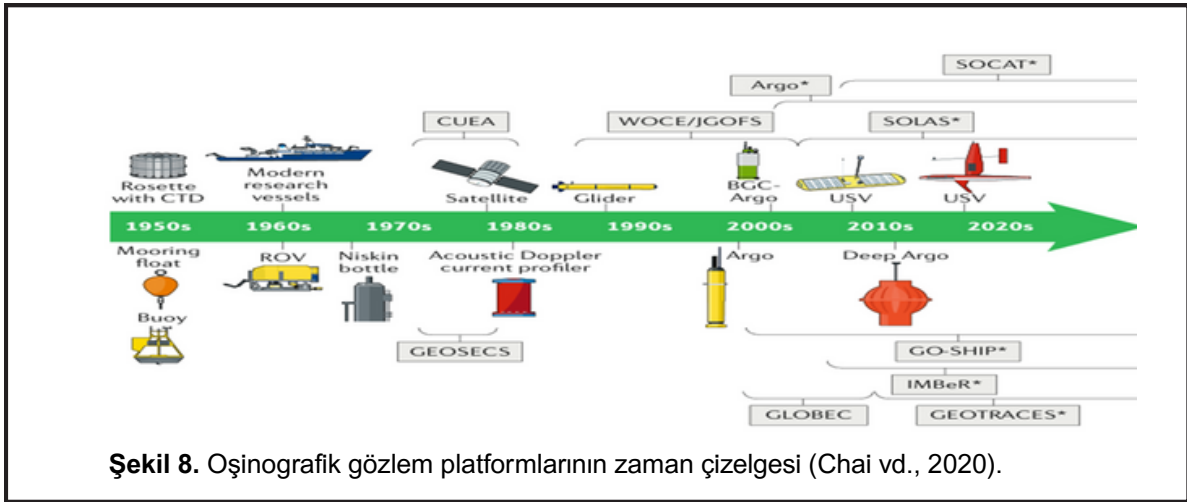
SOCAT*

Argo*

CUEA

WOCE/JGOFS

SOLAS*

Rosette with CTD

Modern research vessels

Satellite

Glider

BGC-Argo

USV

USV

1950s 1960s 1970s 1980s 1990s 2000s 2010s 2020s

Mooring float

Buoy

ROV

Niskin bottle

Acoustic Doppler current profiler

Argo

Deep Argo

GEOSECS

GO-SHIP*

IMBeR*

GLOBEC

GEOTRACES*

**Şekil 8.** Oşinografik gözlem platformlarının zaman çizelgesi (Chai vd., 2020).